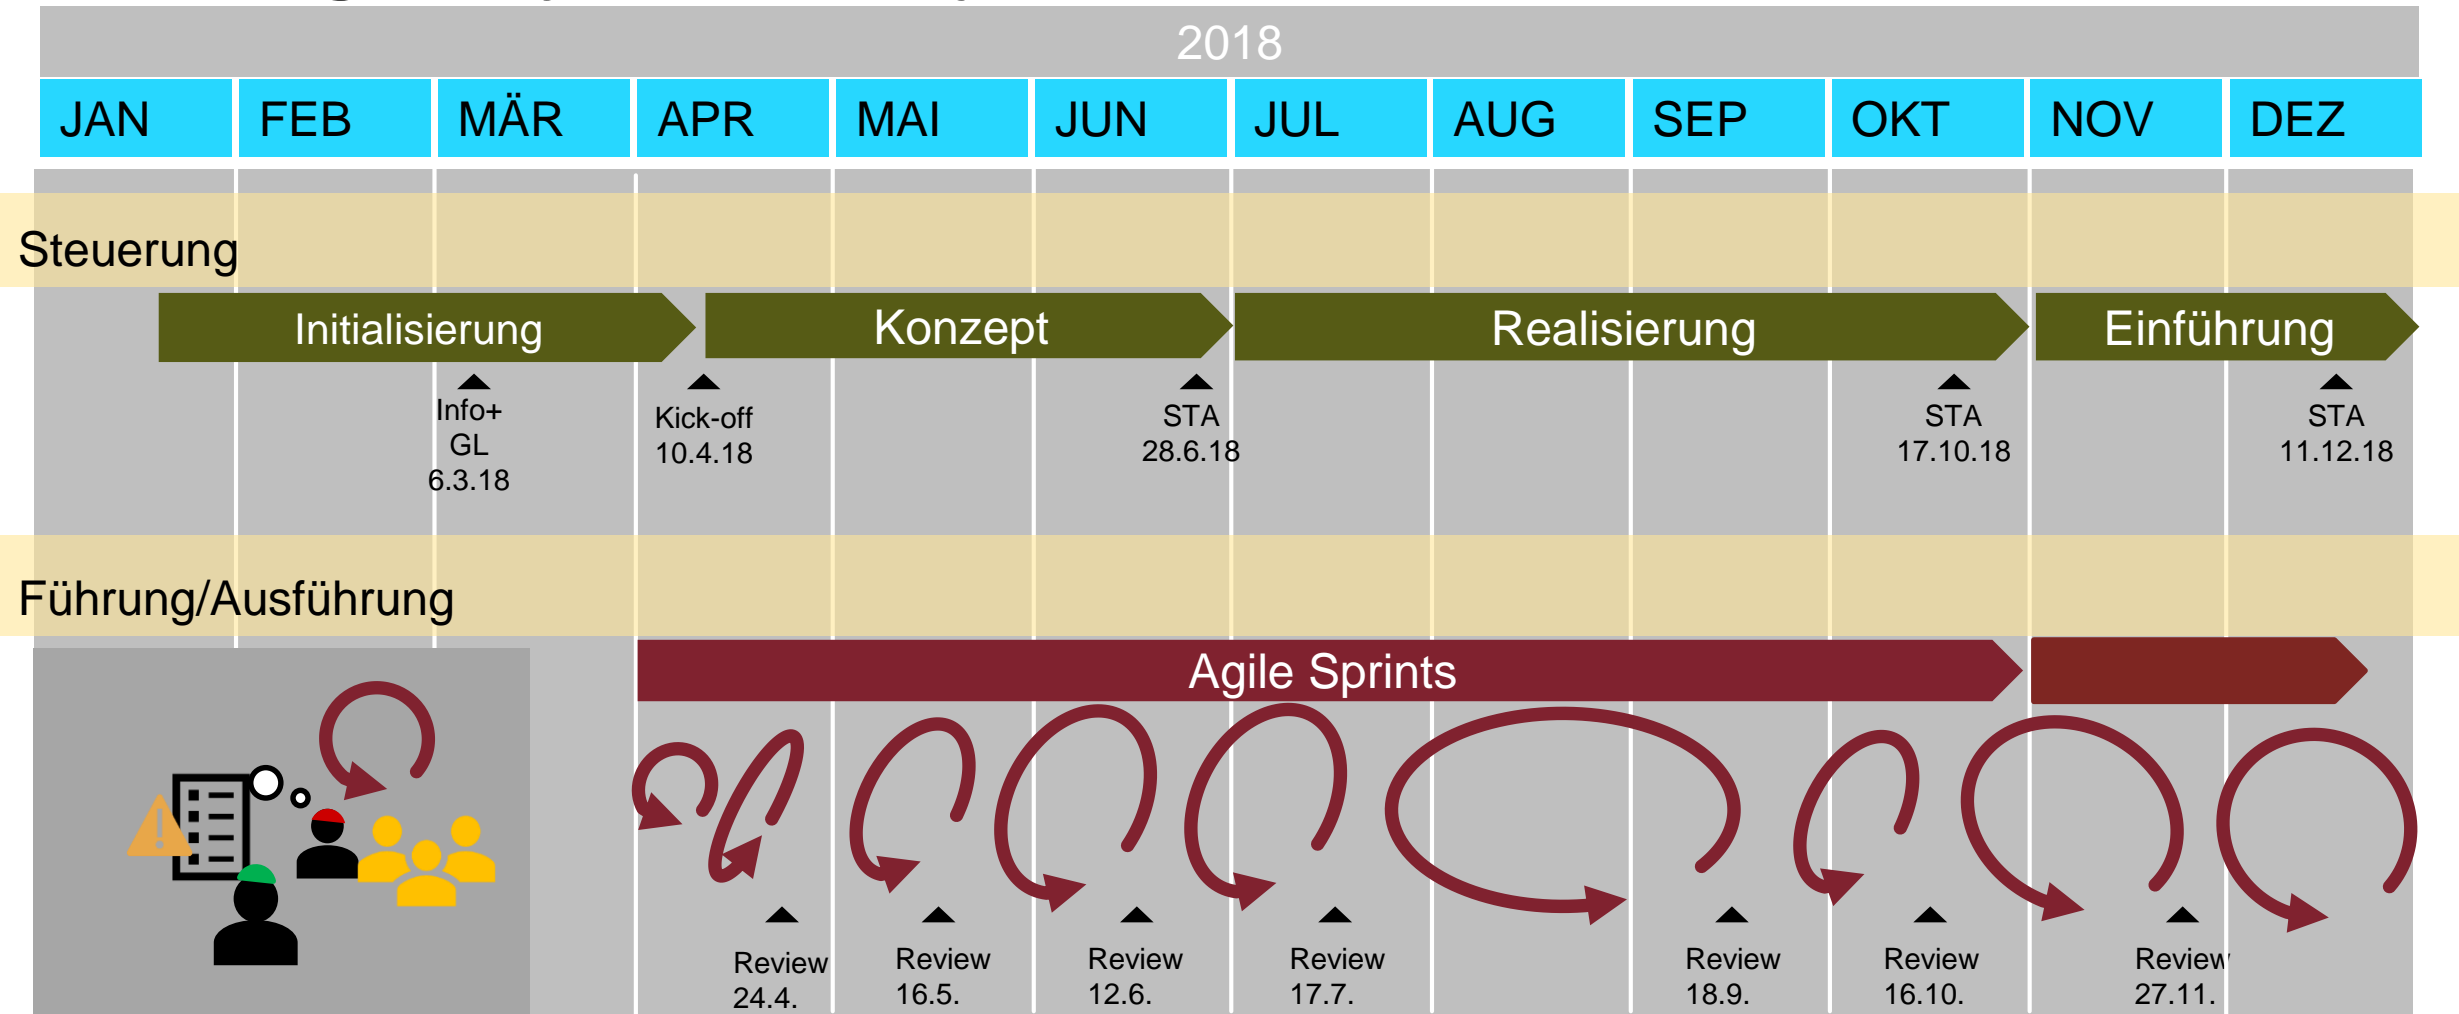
2018

| JAN | FEB | MÄR | APR | MAI | JUN | JUL | AUG | SEP | OKT | NOV | DEZ |
|---|---|---|---|---|---|---|---|---|---|---|---|

Steuerung

Initialisierung Konzept Realisierung Einführung

Info+ GL 6.3.18

Kick-off 10.4.18

STA 28.6.18

STA 17.10.18

STA 11.12.18

Führung/Ausführung

Agile Sprints

Review 24.4.

Review 16.5.

Review 12.6.

Review 17.7.

Review 18.9.

Review 16.10.

Review 27.11.